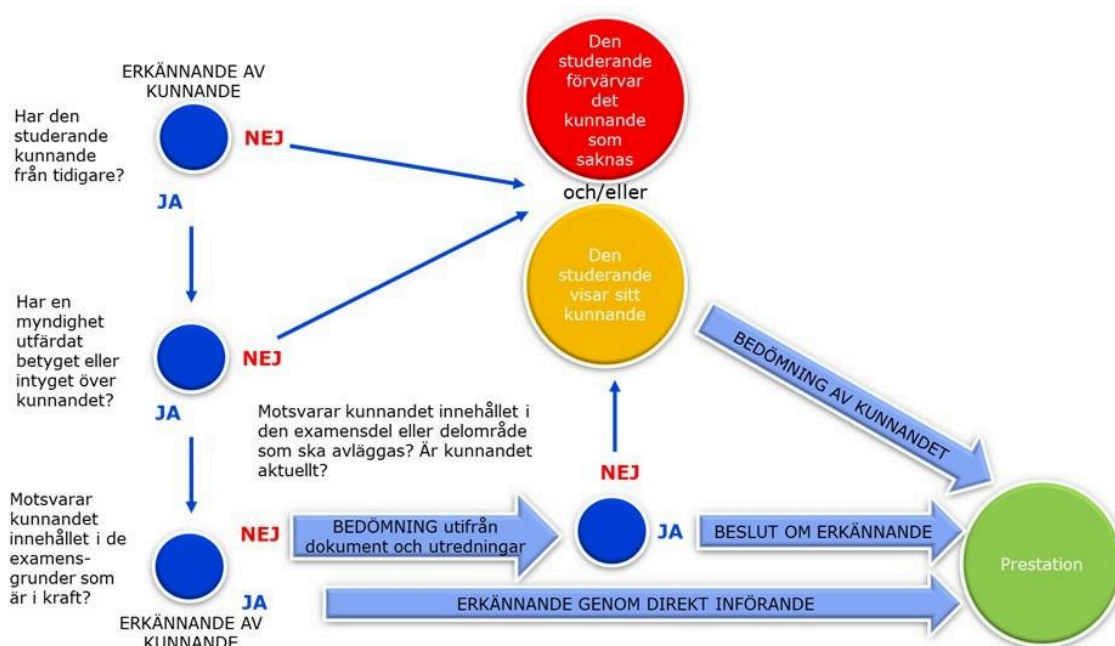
ERKÄNNANDE AV KUNNANDE

Har den studerande kunnande från tidigare?

NEJ

JA

Den studerande förvärvar det kunnande som saknas

och/eller

Den studerande visar sitt kunnande

Har en myndighet utfärdat betyget eller intyget över kunnandet?

NEJ

JA

BEDÖMNING AV KUNNANDET

Motsvarar kunnandet innehållet i den examensdel eller delområde som ska avläggas? Är kunnandet aktuellt?

NEJ

Motsvarar kunnandet innehållet i de examensgrunder som är i kraft?

NEJ

BEDÖMNING utifrån dokument och utredningar

JA

BESLUT OM ERKÄNNANDE

Prestation

JA

ERKÄNNANDE GENOM DIREKT INFÖRANDE

ERKÄNNANDE AV KUNNANDE